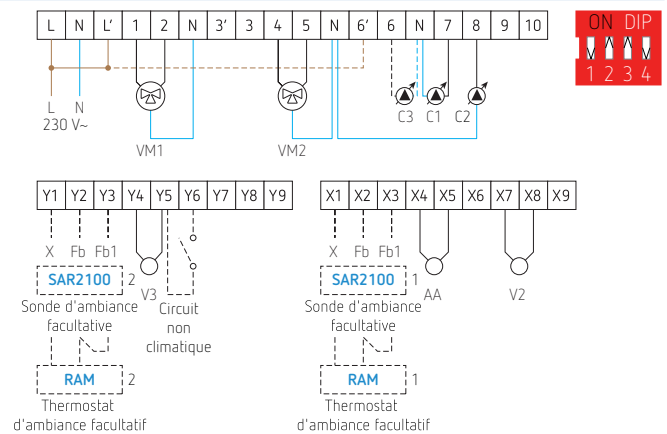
L N L' 1 2 N 3' 3 4 5 N 6' 6 N 7 8 9 10

ON DIP
1 2 3 4

L N
230 V~

VM1 VM2

C3 C1 C2

Y1 Y2 Y3 Y4 Y5 Y6 Y7 Y8 Y9

X Fb Fb1

SAR2100 2

Sonde d'ambiance facultative

V3

Circuit non climatique

RAM 2

Thermostat d'ambiance facultatif

X1 X2 X3 X4 X5 X6 X7 X8 X9

X Fb Fb1

SAR2100 1

Sonde d'ambiance facultative

AA

V2

RAM 1

Thermostat d'ambiance facultatif